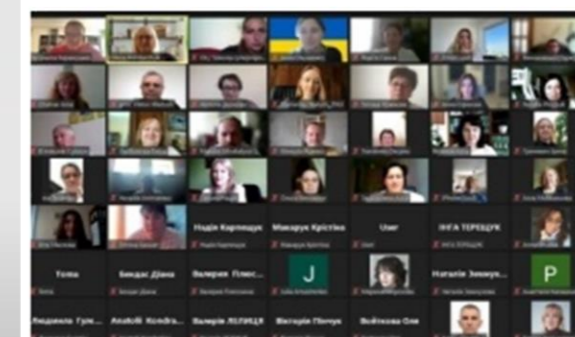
Надія Карпащук
Макарук Крістіна
User
ІНГА ТЕРЕЩУК
Надія Карпащук
Макарук Крістіна
User
ІНГА ТЕРЕЩУК
Toma
Биндас Діана
Валерія Плюс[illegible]
J
Наталія Зінкевич
P
Toma
Биндас Діана
Валерія Плюс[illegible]
Julia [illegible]
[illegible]
Наталія Зінкевич
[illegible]
Людмила Гум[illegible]
Anatolii Kondra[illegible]
Валерія ЛЕЛИЦЯ
Вікторія Плоцук
Войткова Оле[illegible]